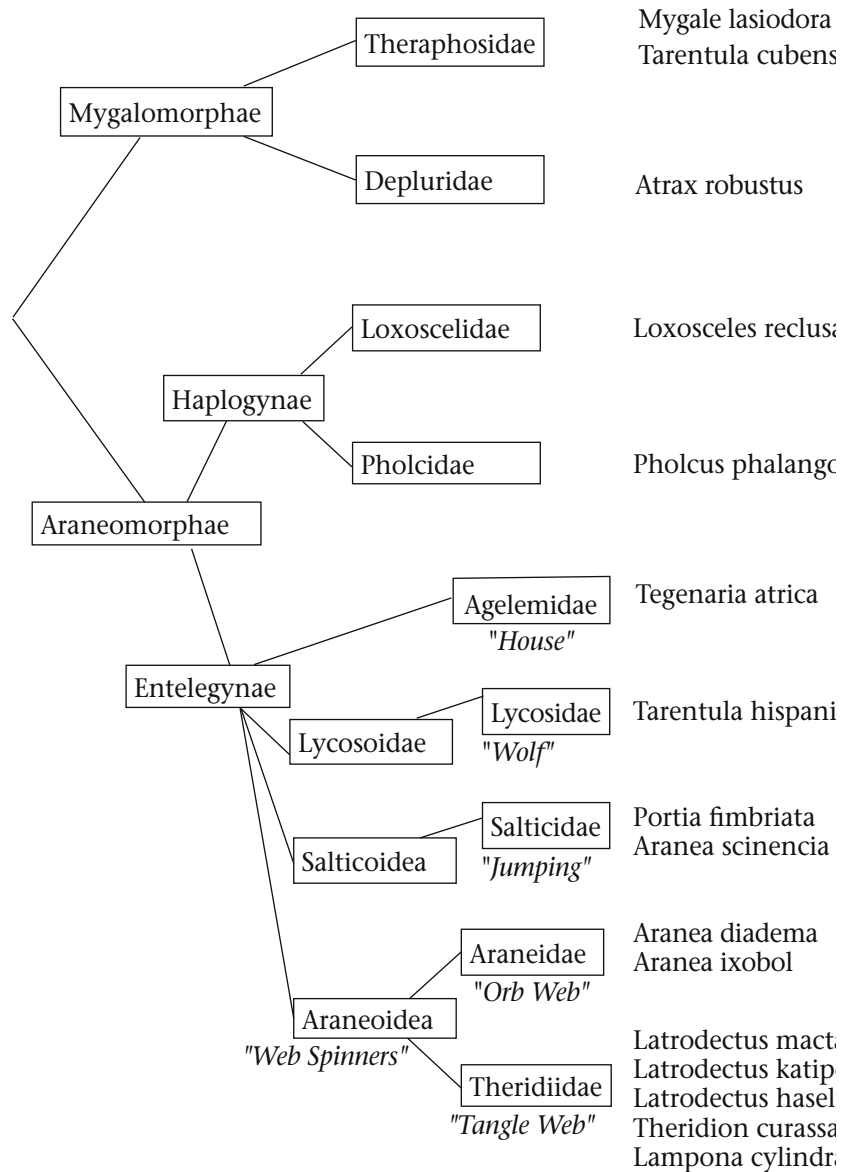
Theraphosidae

Mygale lasiodora
Tarentula cubens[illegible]

Mygalomorphae

Depluridae

Atrax robustus

Loxoscelidae

Loxosceles reclus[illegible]

Haplogynae

Pholcidae

Pholcus phalango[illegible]

Araneomorphae

Agelemidae
"House"

Tegenaria atrica

Entelegynae

Lycosoidae

Lycosidae
"Wolf"

Tarentula hispani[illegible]

Salticoidea

Salticidae
"Jumping"

Portia fimbriata
Aranea scinencia

Araneidae
"Orb Web"

Aranea diadema
Aranea ixobol

Araneoidea
"Web Spinners"

Theridiidae
"Tangle Web"

Latrodectus mact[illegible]
Latrodectus katip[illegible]
Latrodectus hasel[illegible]
Theridion curassa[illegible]
Lampona cylindr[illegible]